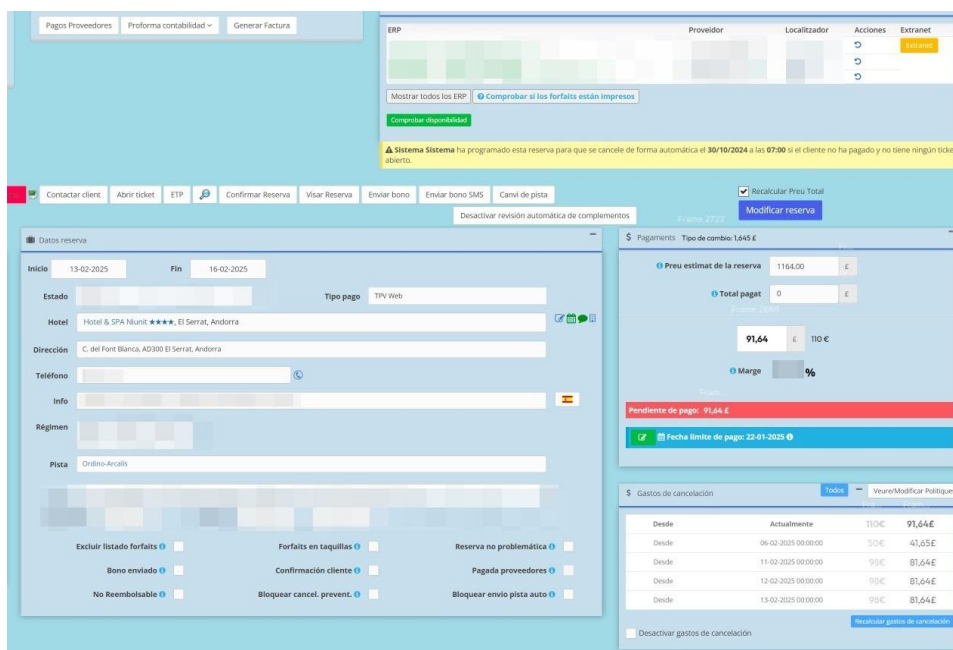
Pagos Proveedores | Proforma contabilidad ⌄ | Generar Factura

| ERP | Proveidor | Localitzador | Acciones | Extranet |
|---|---|---|---|---|
| | | | | Extranet |
| | | | | |
| | | | | |

Mostrar todos los ERP | Comprobar si los forfaits están impresos

Comprobar disponibilidad

Sistema Sistema ha programado esta reserva para que se cancele de forma automática el 30/10/2024 a las 07:00 si el cliente no ha pagado y no tiene ningún ticke abierto.

Contactar client | Abrir ticket | ETP | Confirmar Reserva | Visar Reserva | Enviar bono | Enviar bono SMS | Canvi de pista

Desactivar revisión automática de complementos

Recalcular Preu Total
Modificar reserva

Datos reserva

Inicio 13-02-2025 Fin 16-02-2025

Estado

Tipo pago TPV Web

Hotel Hotel & SPA Niunit ★★★★, El Serrat, Andorra

Dirección C. del Font Blanca, AD300 El Serrat, Andorra

Teléfono

Info

Régimen

Pista Ordino-Arcalís

Excluir listado forfaits | Forfaits en taquillas | Reserva no problemática
Bono enviado | Confirmación cliente | Pagada proveedores
No Reembolsable | Bloquear cancel. prevent. | Bloquear envio pista auto

Pagaments Tipo de cambio: 1,645 £

Preu estimat de la reserva 1164.00 £

Total pagat 0 £

91,64 £ 110 €

Marge %

Pendiente de pago: 91,64 £

Fecha limite de pago: 22-01-2025

Gastos de cancelación Todos Veure/Modificar Politique

| Desde | Actualmente | 110€ | 91,64£ |
|---|---|---|---|
| Desde | 06-02-2025 00:00:00 | 50€ | 41,65£ |
| Desde | 11-02-2025 00:00:00 | 98€ | 81,64£ |
| Desde | 12-02-2025 00:00:00 | 98€ | 81,64£ |
| Desde | 13-02-2025 00:00:00 | 98€ | 81,64£ |

Recalcular gastos de cancelación

Desactivar gastos de cancelación